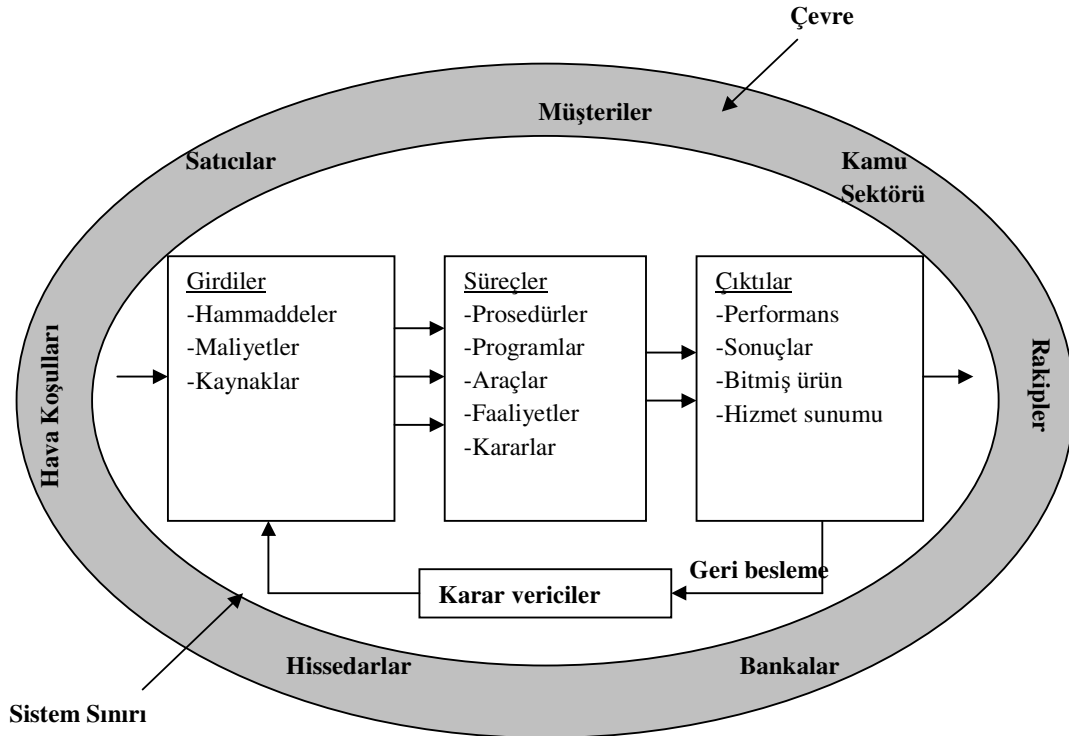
Çevre

Müşteriler

Satıcılar

Kamu Sektörü

Hava Koşulları

Girdiler
-Hammaddeler
-Maliyetler
-Kaynaklar

Süreçler
-Prosedürler
-Programlar
-Araçlar
-Faaliyetler
-Kararlar

Çıktılar
-Performans
-Sonuçlar
-Bitmiş ürün
-Hizmet sunumu

Rakipler

Geri besleme

Karar vericiler

Hissedarlar

Bankalar

Sistem Sınırı